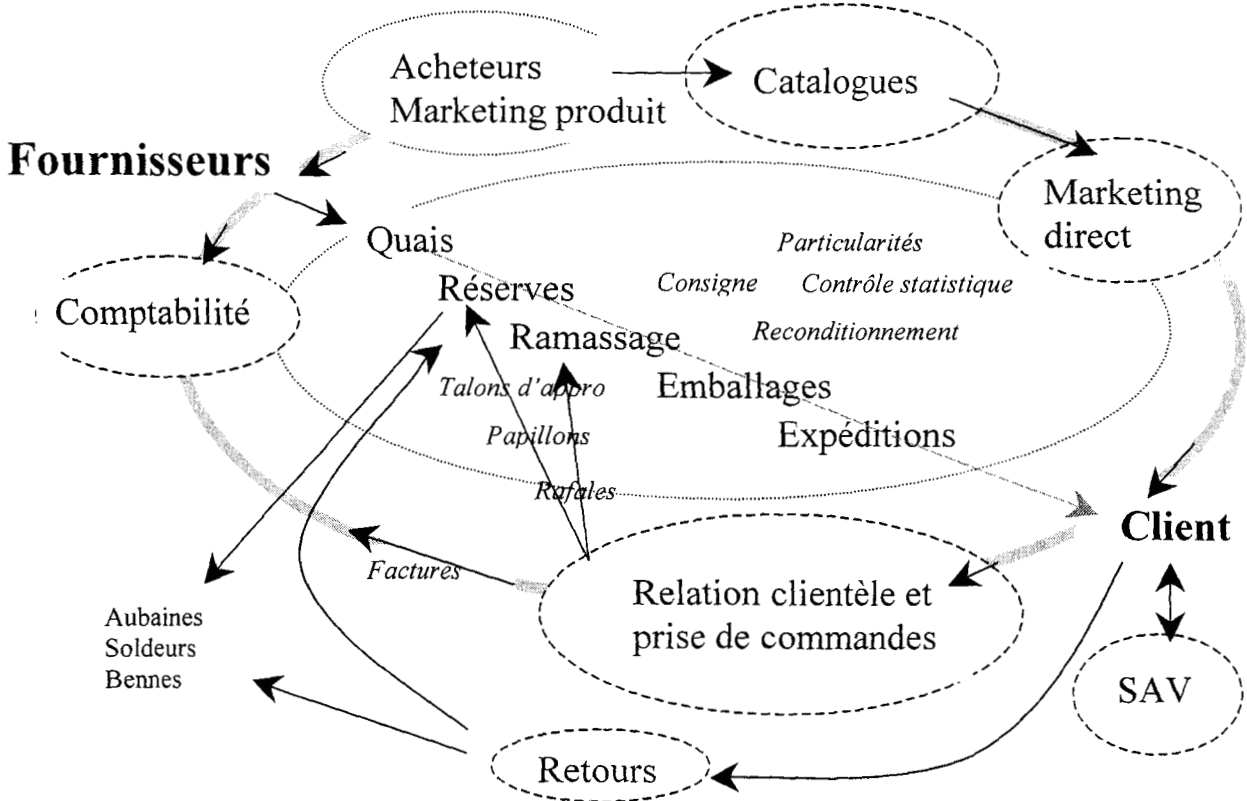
Acheteurs
Marketing produit

Catalogues

Fournisseurs

Marketing direct

Quais

Réserves

Particularités

Consigne

Contrôle statistique

Comptabilité

Ramassage

Reconditionnement

Talons d'appro

Emballages

Papillons

Expéditions

Rafales

Client

Factures

Relation clientèle et prise de commandes

Aubaines
Soldeurs
Bennes

SAV

Retours